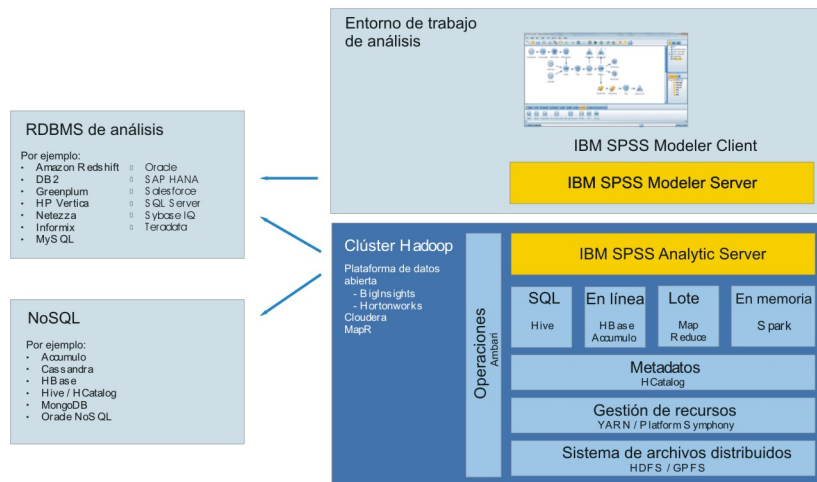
Entorno de trabajo de análisis

IBM SPSS Modeler Client

IBM SPSS Modeler Server

RDBMS de análisis

Por ejemplo:
• Amazon Redshift
• DB2
• Greenplum
• HP Vertica
• Netezza
• Informix
• MySQL

▫ Oracle
▫ SAP HANA
▫ Salesforce
▫ SQL Server
▫ Sybase IQ
▫ Teradata

NoSQL

Por ejemplo:
• Accumulo
• Cassandra
• HBase
• Hive / HCatalog
• MongoDB
• Oracle NoSQL

Clúster Hadoop

Plataforma de datos abierta
- BigInsights
- Hortonworks
Cloudera
MapR

Operaciones
Ambari

IBM SPSS Analytic Server

SQL
Hive

En línea
HBase
Accumulo

Lote
Map
Reduce

En memoria
Spark

Metadatos
HCatalog

Gestión de recursos
YARN / Platform Symphony

Sistema de archivos distribuidos
HDFS / GPFS